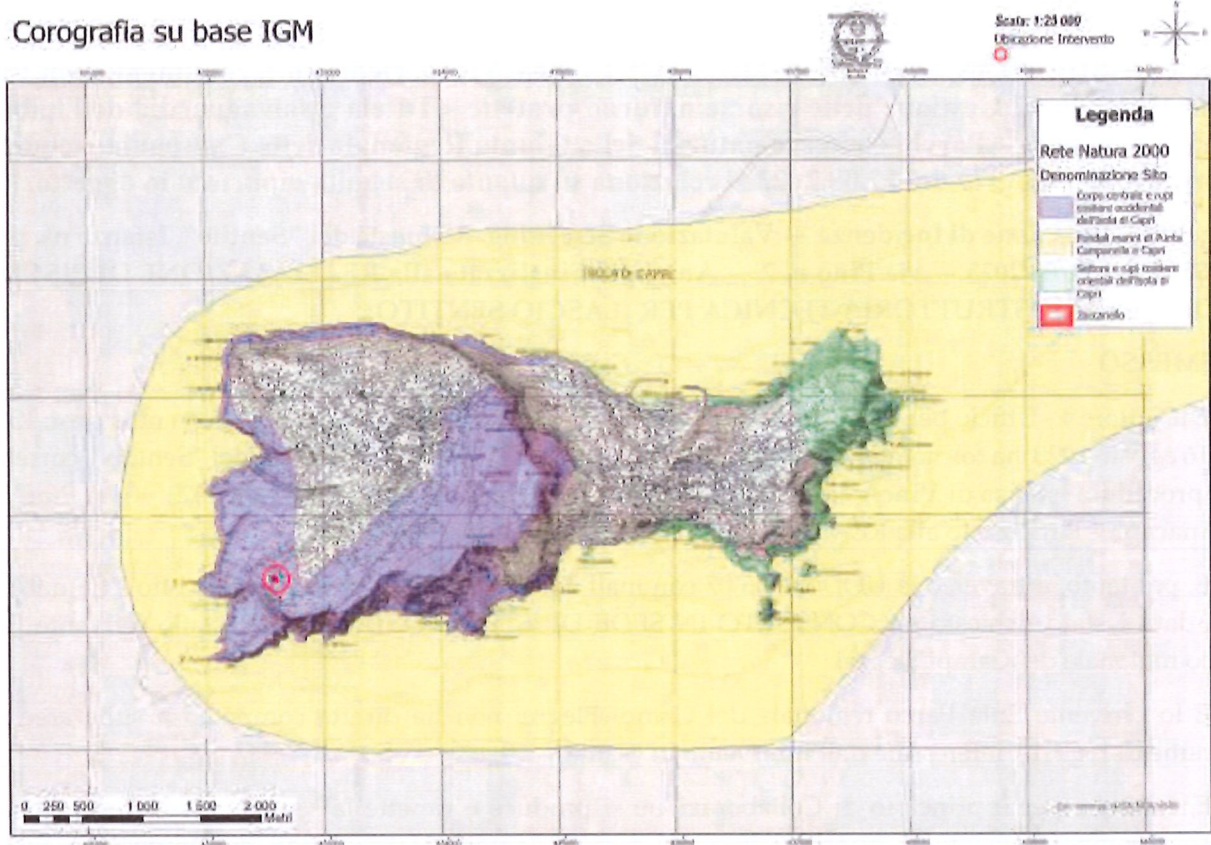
Corografia su base IGM

Scala: 1:25 000
Ubicazione Intervento

Legenda

Rete Natura 2000

Denominazione Sito

Corpo centrale e rupi costiere occidentali dell'Isola di Capri

Fondali marini di Punta Campanella e Capri

Settore e rupi costiere orientali dell'Isola di Capri

Zoccariello

ISOLA DI CAPRI

0 250 500 1 000 1 500 2 000
Metri